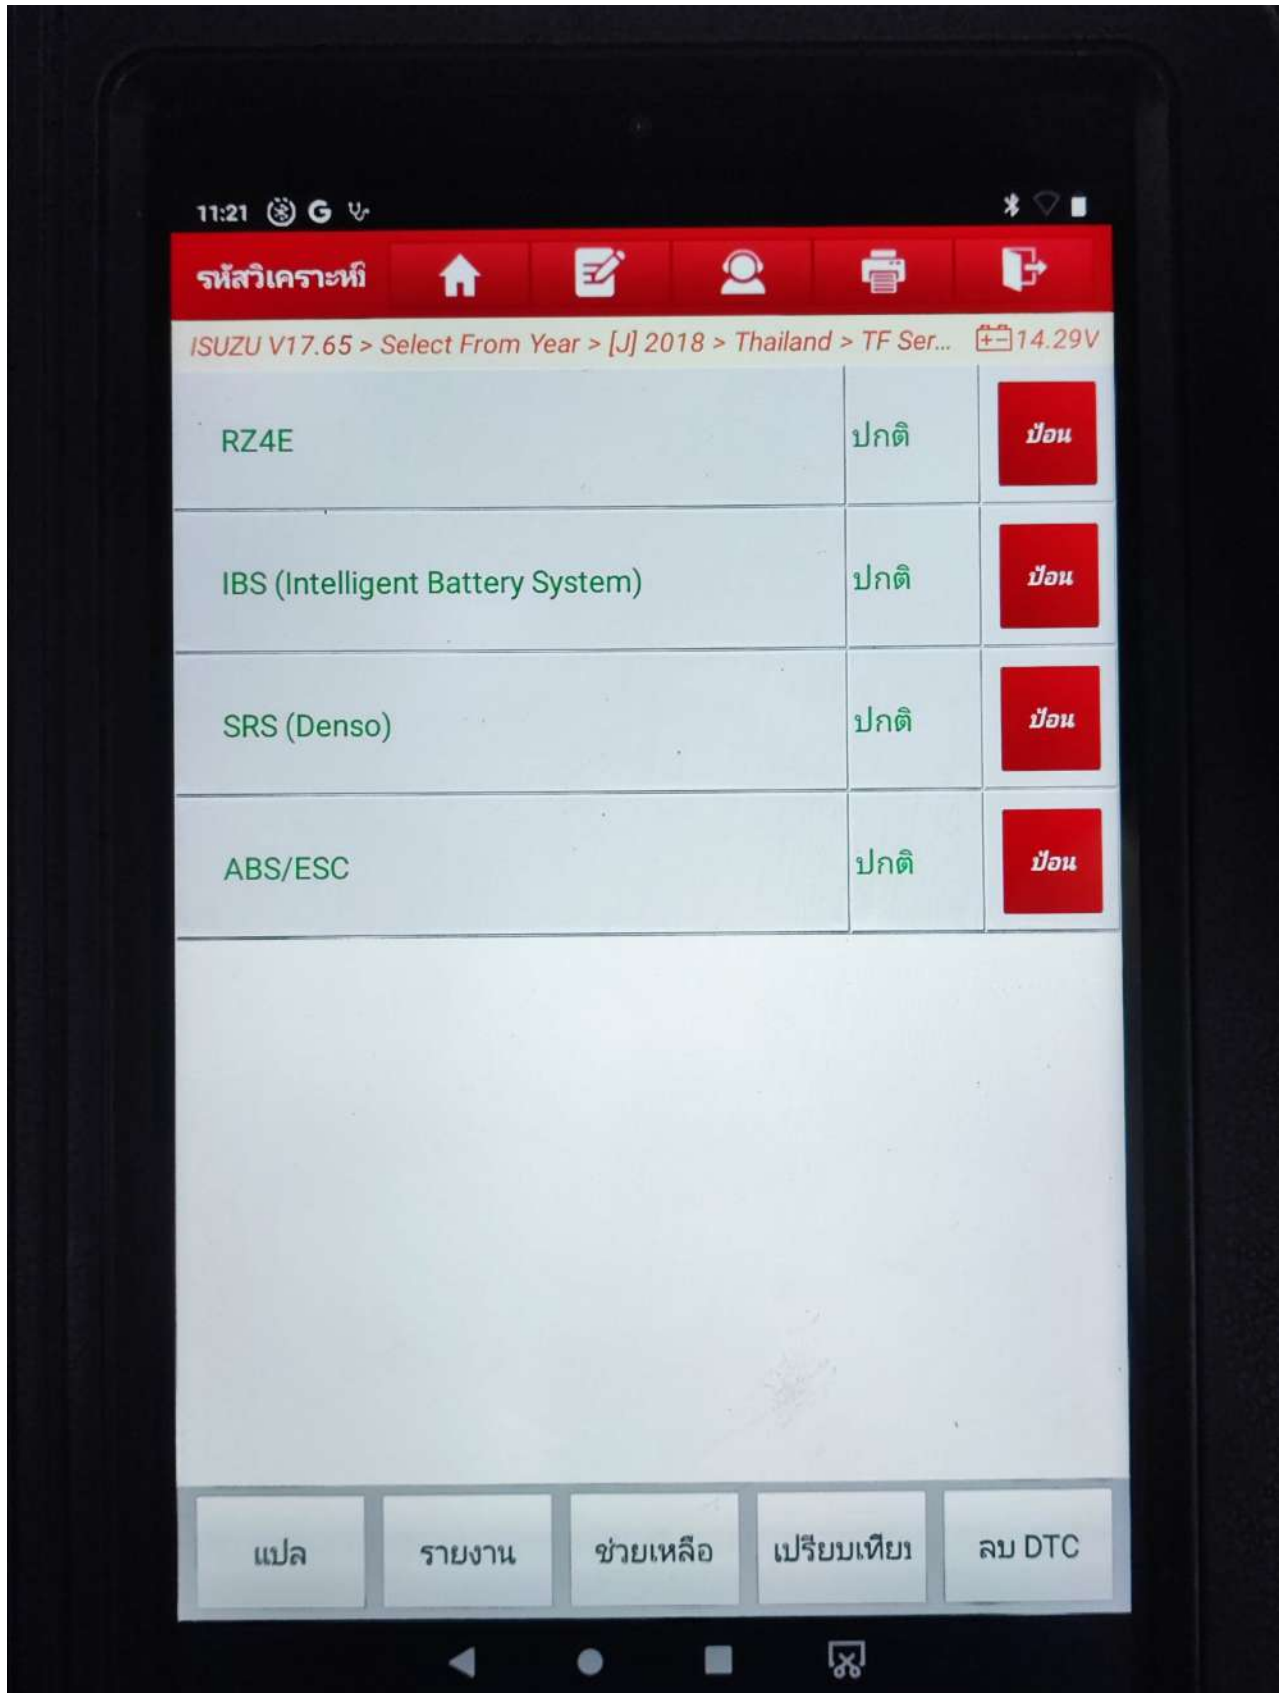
11:21 G

รหัสวิเคราะห์

ISUZU V17.65 > Select From Year > [J] 2018 > Thailand > TF Ser... 14.29V

| | | |
|---|---|---|
| RZ4E | ปกติ | ป้อน |
| IBS (Intelligent Battery System) | ปกติ | ป้อน |
| SRS (Denso) | ปกติ | ป้อน |
| ABS/ESC | ปกติ | ป้อน |

แปล รายงาน ช่วยเหลือ เปรียบเทียบ ลบ DTC